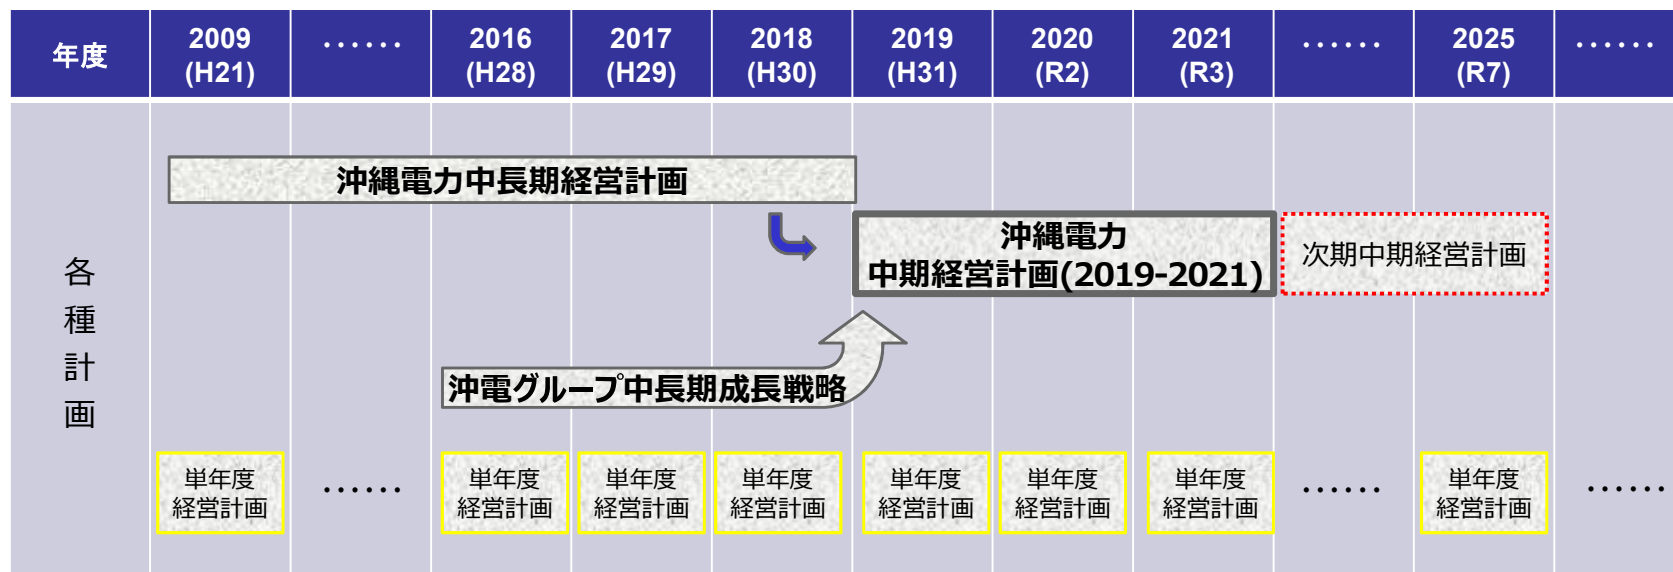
| 年度 | 2009 (H21) | …… | 2016 (H28) | 2017 (H29) | 2018 (H30) | 2019 (H31) | 2020 (R2) | 2021 (R3) | …… | 2025 (R7) | …… |
|---|---|---|---|---|---|---|---|---|---|---|---|
| 各種計画 | 単年度経営計画 | …… | 単年度経営計画 | 単年度経営計画 | 単年度経営計画 | 単年度経営計画 | 単年度経営計画 | 単年度経営計画 | …… | 単年度経営計画 | …… |

沖縄電力中長期経営計画

沖縄電力
中期経営計画(2019-2021)

次期中期経営計画

沖電グループ中長期成長戦略